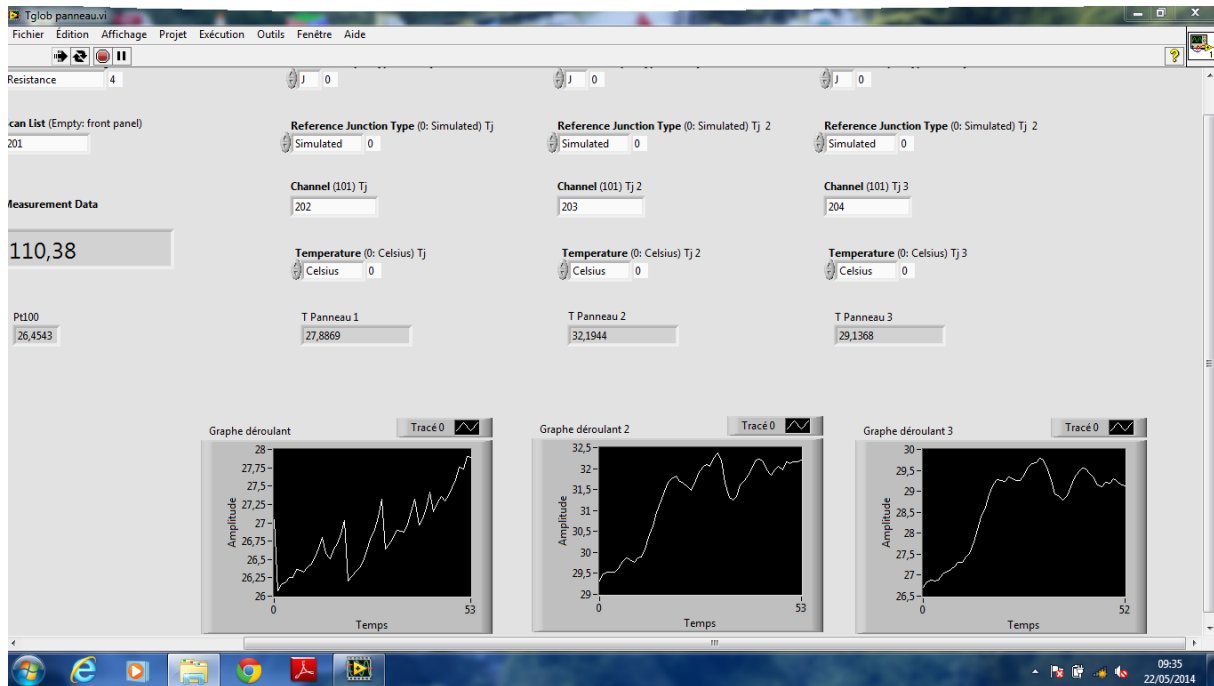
Tglob panneau.vi

Fichier Édition Affichage Projet Exécution Outils Fenêtre Aide

Resistance 4

J 0

J 0

J 0

can List (Empty: front panel)
201

Reference Junction Type (0: Simulated) Tj
Simulated 0

Reference Junction Type (0: Simulated) Tj 2
Simulated 0

Reference Junction Type (0: Simulated) Tj 2
Simulated 0

Measurement Data

110,38

Channel (101) Tj
202

Channel (101) Tj 2
203

Channel (101) Tj 3
204

Temperature (0: Celsius) Tj
Celsius 0

Temperature (0: Celsius) Tj 2
Celsius 0

Temperature (0: Celsius) Tj 3
Celsius 0

Pt100
26,4543

T Panneau 1
27,8869

T Panneau 2
32,1944

T Panneau 3
29,1368

Graphe déroulant
Tracé 0
28
27,75
27,5
27,25
27
26,75
26,5
26,25
26
Amplitude
0
53
Temps

Graphe déroulant 2
Tracé 0
32,5
32
31,5
31
30,5
30
29,5
29
Amplitude
0
53
Temps

Graphe déroulant 3
Tracé 0
30
29,5
29
28,5
28
27,5
27
26,5
Amplitude
0
52
Temps

09:35
22/05/2014